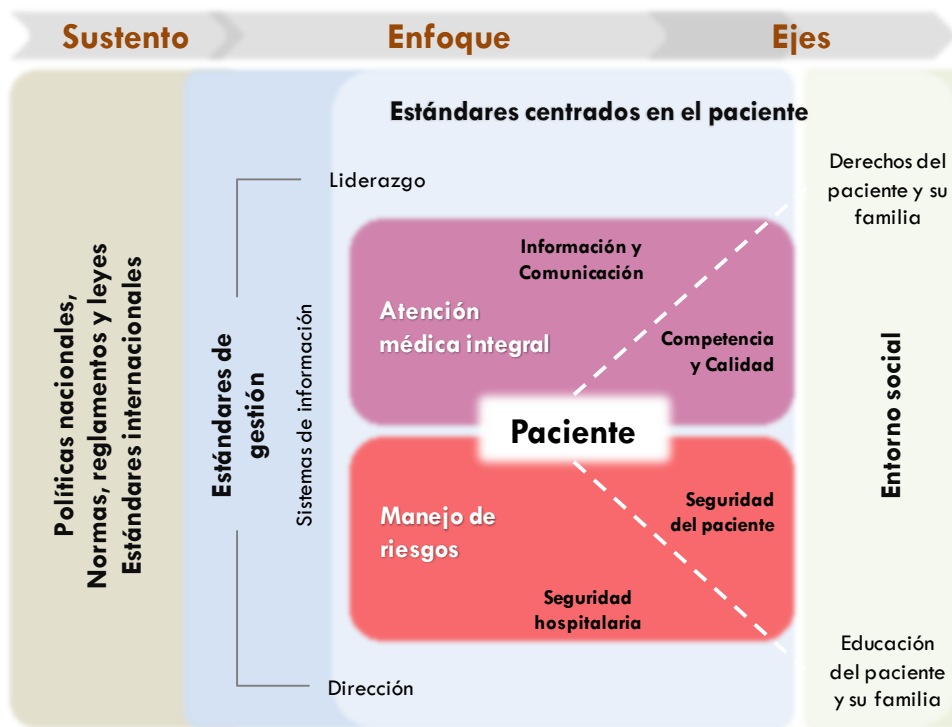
Sustento

Enfoque

Ejes

Políticas nacionales, Normas, reglamentos y leyes Estándares internacionales

Estándares de gestión

Sistemas de información

Estándares centrados en el paciente

Liderazgo

Información y Comunicación

Atención médica integral

Competencia y Calidad

Paciente

Seguridad del paciente

Manejo de riesgos

Seguridad hospitalaria

Dirección

Derechos del paciente y su familia

Entorno social

Educación del paciente y su familia